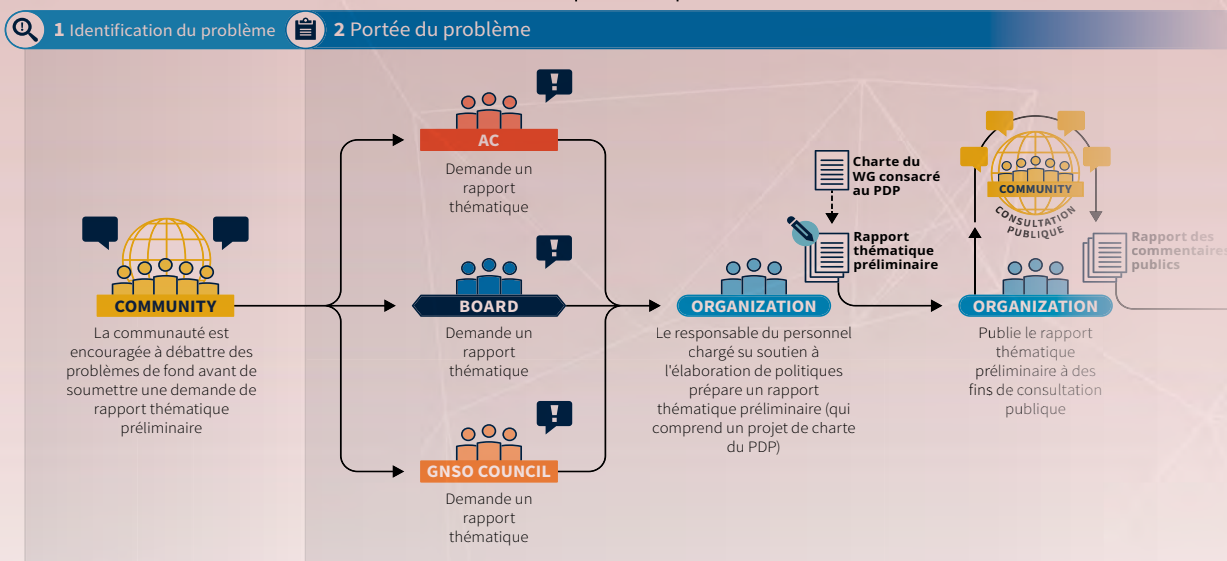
1 Identification du problème 2 Portée du problème

COMMUNITY
La communauté est encouragée à débattre des problèmes de fond avant de soumettre une demande de rapport thématique préliminaire

AC
Demande un rapport thématique

BOARD
Demande un rapport thématique

GNSO COUNCIL
Demande un rapport thématique

Charte du WG consacré au PDP

Rapport thématique préliminaire

ORGANIZATION
Le responsable du personnel chargé su soutien à l'élaboration de politiques prépare un rapport thématique préliminaire (qui comprend un projet de charte du PDP)

COMMUNITY
CONSULTATION PUBLIQUE

Rapport des commentaires publics

ORGANIZATION
Publie le rapport thématique préliminaire à des fins de consultation publique